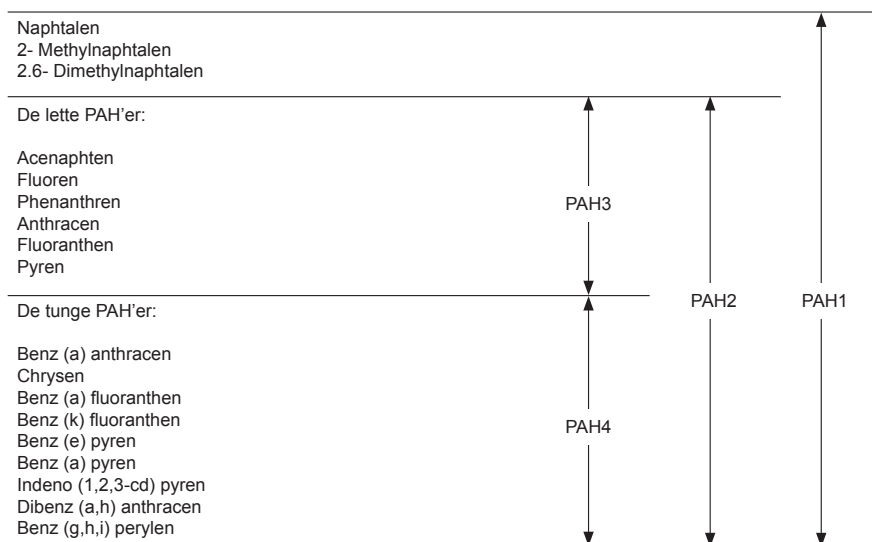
Naphtalen
2- Methylnaphtalen
2.6- Dimethylnaphtalen

De lette PAH'er:

Acenaphten
Fluoren
Phenanthren
Anthracen
Fluoranthen
Pyren

PAH3

De tunge PAH'er:

Benz (a) anthracen
Chrysen
Benz (a) fluoranthen
Benz (k) fluoranthen
Benz (e) pyren
Benz (a) pyren
Indeno (1,2,3-cd) pyren
Dibenz (a,h) anthracen
Benz (g,h,i) perylen

PAH4

PAH2

PAH1